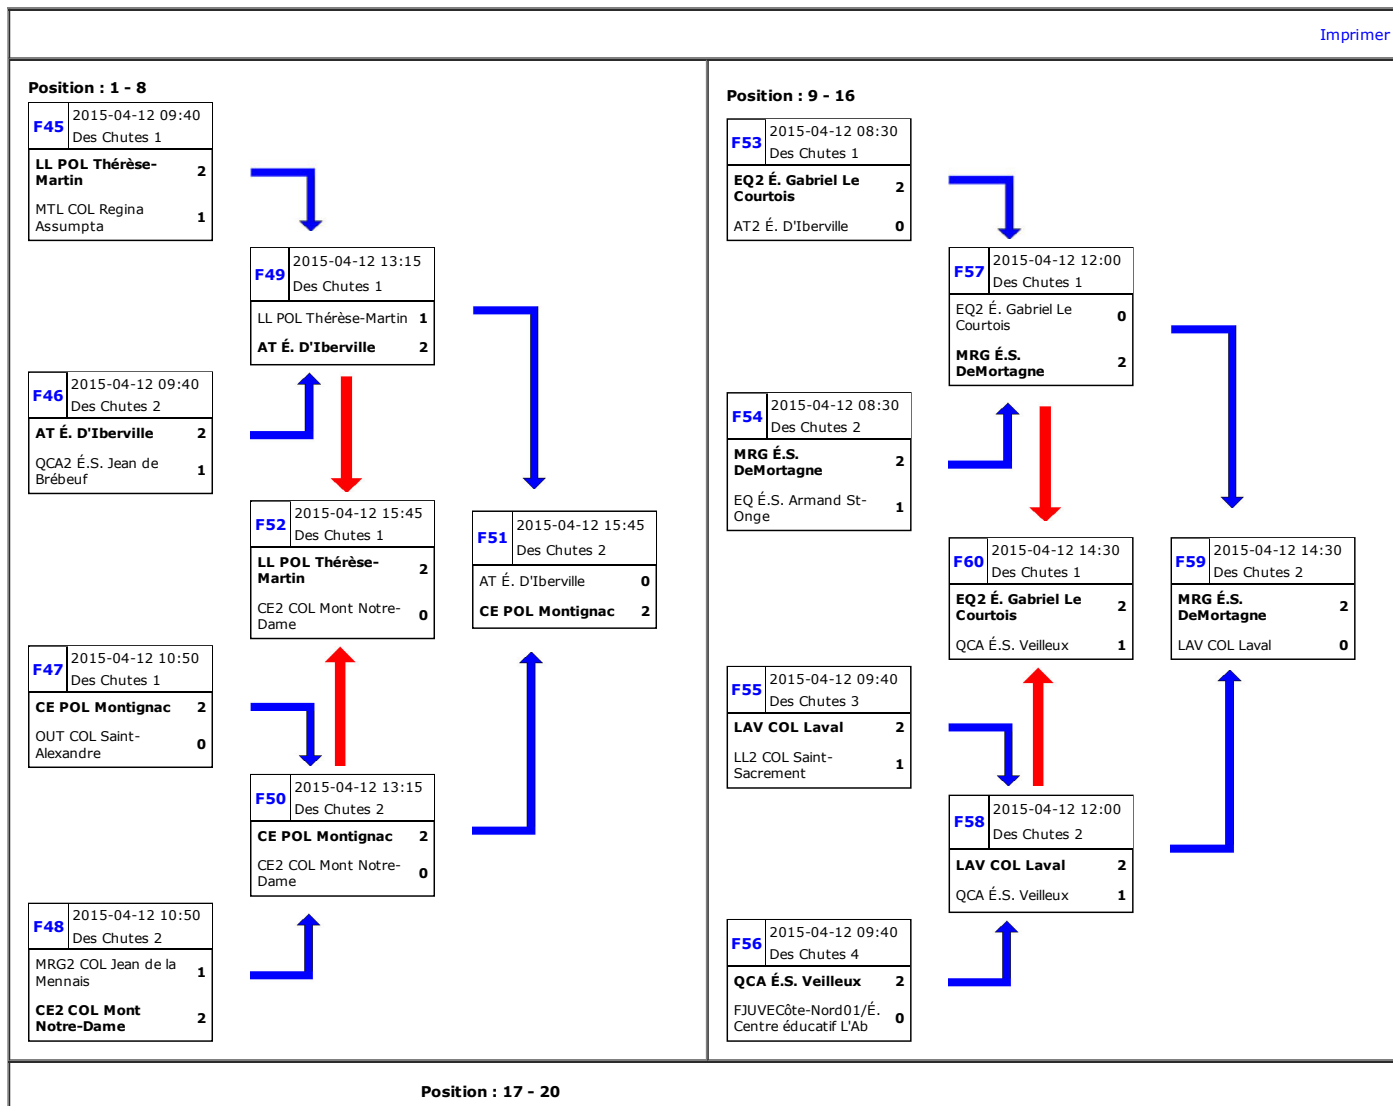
Imprimer

Position : 1 - 8

| F45 | 2015-04-12 09:40 Des Chutes 1 |
|---|---|
| LL POL Thérèse-Martin | 2 |
| MTL COL Regina Assumpta | 1 |

| F49 | 2015-04-12 13:15 Des Chutes 1 |
|---|---|
| LL POL Thérèse-Martin | 1 |
| AT É. D'Iberville | 2 |

| F46 | 2015-04-12 09:40 Des Chutes 2 |
|---|---|
| AT É. D'Iberville | 2 |
| QCA2 É.S. Jean de Brébeuf | 1 |

| F52 | 2015-04-12 15:45 Des Chutes 1 |
|---|---|
| LL POL Thérèse-Martin | 2 |
| CE2 COL Mont Notre-Dame | 0 |

| F51 | 2015-04-12 15:45 Des Chutes 2 |
|---|---|
| AT É. D'Iberville | 0 |
| CE POL Montignac | 2 |

| F47 | 2015-04-12 10:50 Des Chutes 1 |
|---|---|
| CE POL Montignac | 2 |
| OUT COL Saint-Alexandre | 0 |

| F50 | 2015-04-12 13:15 Des Chutes 2 |
|---|---|
| CE POL Montignac | 2 |
| CE2 COL Mont Notre-Dame | 0 |

| F48 | 2015-04-12 10:50 Des Chutes 2 |
|---|---|
| MRG2 COL Jean de la Mennais | 1 |
| CE2 COL Mont Notre-Dame | 2 |

Position : 9 - 16

| F53 | 2015-04-12 08:30 Des Chutes 1 |
|---|---|
| EQ2 É. Gabriel Le Courtois | 2 |
| AT2 É. D'Iberville | 0 |

| F57 | 2015-04-12 12:00 Des Chutes 1 |
|---|---|
| EQ2 É. Gabriel Le Courtois | 0 |
| MRG É.S. DeMortagne | 2 |

| F54 | 2015-04-12 08:30 Des Chutes 2 |
|---|---|
| MRG É.S. DeMortagne | 2 |
| EQ É.S. Armand St-Onge | 1 |

| F60 | 2015-04-12 14:30 Des Chutes 1 |
|---|---|
| EQ2 É. Gabriel Le Courtois | 2 |
| QCA É.S. Veilleux | 1 |

| F59 | 2015-04-12 14:30 Des Chutes 2 |
|---|---|
| MRG É.S. DeMortagne | 2 |
| LAV COL Laval | 0 |

| F55 | 2015-04-12 09:40 Des Chutes 3 |
|---|---|
| LAV COL Laval | 2 |
| LL2 COL Saint-Sacrement | 1 |

| F58 | 2015-04-12 12:00 Des Chutes 2 |
|---|---|
| LAV COL Laval | 2 |
| QCA É.S. Veilleux | 1 |

| F56 | 2015-04-12 09:40 Des Chutes 4 |
|---|---|
| QCA É.S. Veilleux | 2 |
| FJUVECôte-Nord01/É. Centre éducatif L'Ab | 0 |

Position : 17 - 20